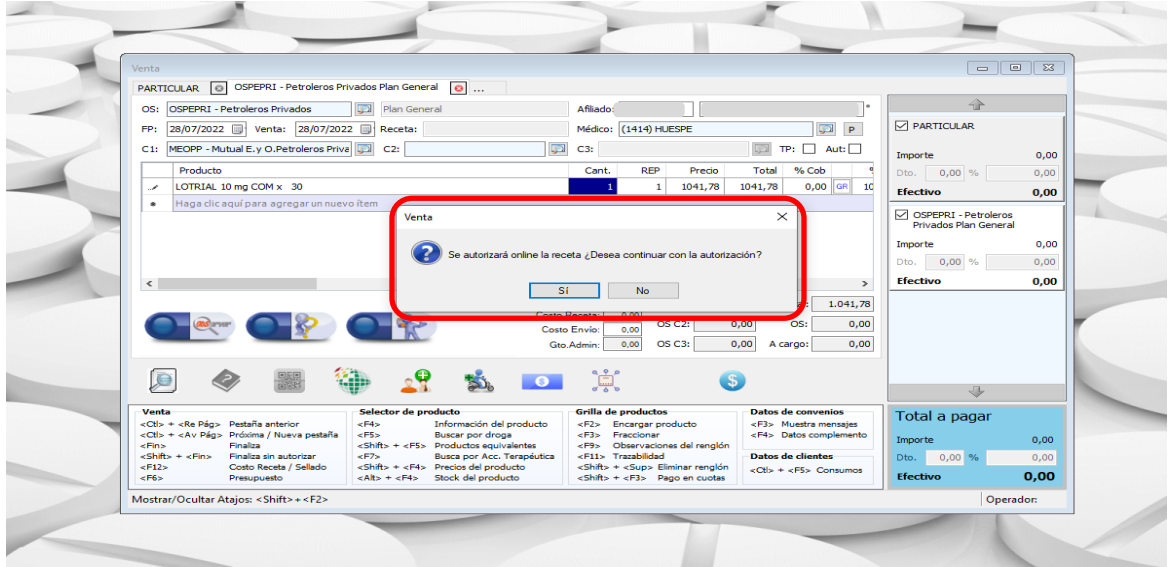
Venta

PARTICULAR OSPEPRI - Petroleros Privados Plan General ...

OS: OSPEPRI - Petroleros Privados Plan General Afiliado:
FP: 28/07/2022 Venta: 28/07/2022 Receta: Médico: (1414) HUESPE P
C1: MEOPP - Mutual E.y O.Petroleros Priva C2: C3: TP: Aut:

| Producto | Cant. | REP | Precio | Total | % Cob |
|---|---|---|---|---|---|
| LOTRIAL 10 mg COM x 30 | 1 | 1 | 1041,78 | 1041,78 | 0,00 GR 10 |
| Haga clic aquí para agregar un nuevo ítem | | | | | |

Venta
Se autorizará online la receta ¿Desea continuar con la autorización?
Sí No

Costo Receta: 0,00
Costo Envío: 0,00 OS C2: 0,00 OS: 0,00
Gto.Admin: 0,00 OS C3: 0,00 A cargo: 0,00
1.041,78

PARTICULAR
Importe 0,00
Dto. 0,00 % 0,00
Efectivo 0,00

OSPEPRI - Petroleros Privados Plan General
Importe 0,00
Dto. 0,00 % 0,00
Efectivo 0,00

Venta
<Ctl> + <Re Pág> Pestaña anterior
<Ctl> + <Av Pág> Próxima / Nueva pestaña
<Fin> Finaliza
<Shift> + <Fin> Finaliza sin autorizar
<F12> Costo Receta / Sellado
<F6> Presupuesto

Selector de producto
<F4> Información del producto
<F5> Buscar por droga
<Shift> + <F5> Productos equivalentes
<F7> Busca por Acc. Terapéutica
<Shift> + <F4> Precios del producto
<Alt> + <F4> Stock del producto

Grilla de productos
<F2> Encargar producto
<F3> Fraccionar
<F9> Observaciones del renglón
<F11> Trazabilidad
<Shift> + <Sup> Eliminar renglón
<Shift> + <F3> Pago en cuotas

Datos de convenios
<F3> Muestra mensajes
<F4> Datos complemento

Datos de clientes
<Ctl> + <F5> Consumos

Total a pagar
Importe 0,00
Dto. 0,00 % 0,00
Efectivo 0,00

Mostrar/Ocultar Atajos: <Shift> + <F2>
Operador: